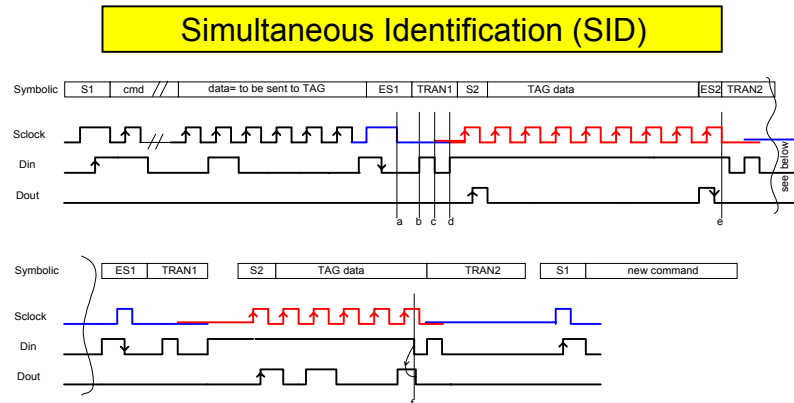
Simultaneous Identification (SID)

Symbolic
S1
cmd
//
data= to be sent to TAG
ES1
TRAN1
S2
TAG data
ES2
TRAN2

Sclock
Din
Dout

a b c d e

see below

Symbolic
ES1
TRAN1
S2
TAG data
TRAN2
S1
new command

Sclock
Din
Dout